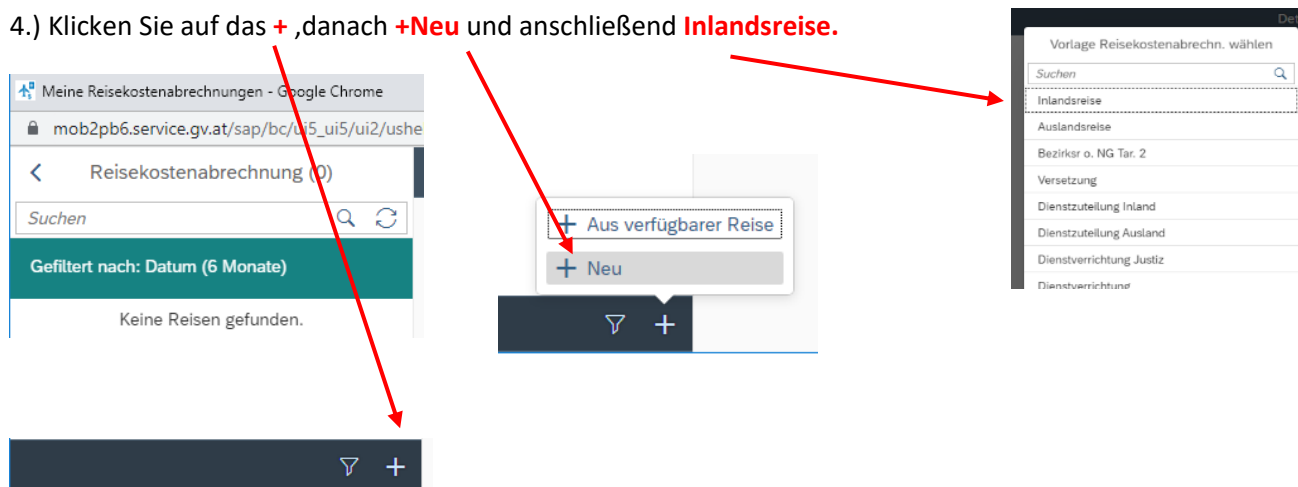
4.) Klicken Sie auf das + ,danach +Neu und anschließend Inlandsreise.

Meine Reisekostenabrechnungen - Google Chrome
mob2pb6.service.gv.at/sap/bc/ui5_ui5/ui2/ushe

Reisekostenabrechnung (0)
Suchen
Gefiltert nach: Datum (6 Monate)
Keine Reisen gefunden.

+ Aus verfügbarer Reise
+ Neu

Vorlage Reisekostenabrechn. wählen
Suchen
Inlandsreise
Auslandsreise
Bezirksr o. NG Tar. 2
Versetzung
Dienstzuteilung Inland
Dienstzuteilung Ausland
Dienstverrichtung Justiz
Dienstverrichtung